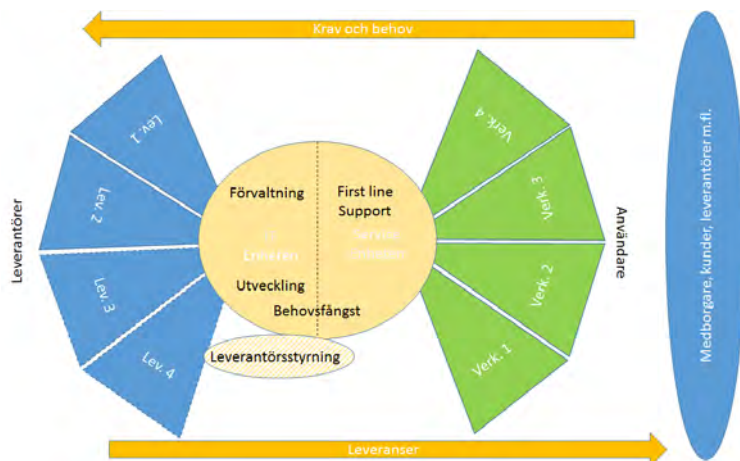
Krav och behov

Leverantörer

Lev. 1

Lev. 2

Lev. 3

Lev. 4

Förvaltning

First line Support

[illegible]

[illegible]

Utveckling

Behovsfångst

Leverantörsstyrning

Verk. 4

Verk. 3

Verk. 2

Verk. 1

Användare

Medborgare, kunder, leverantörer m.fl.

Leveranser